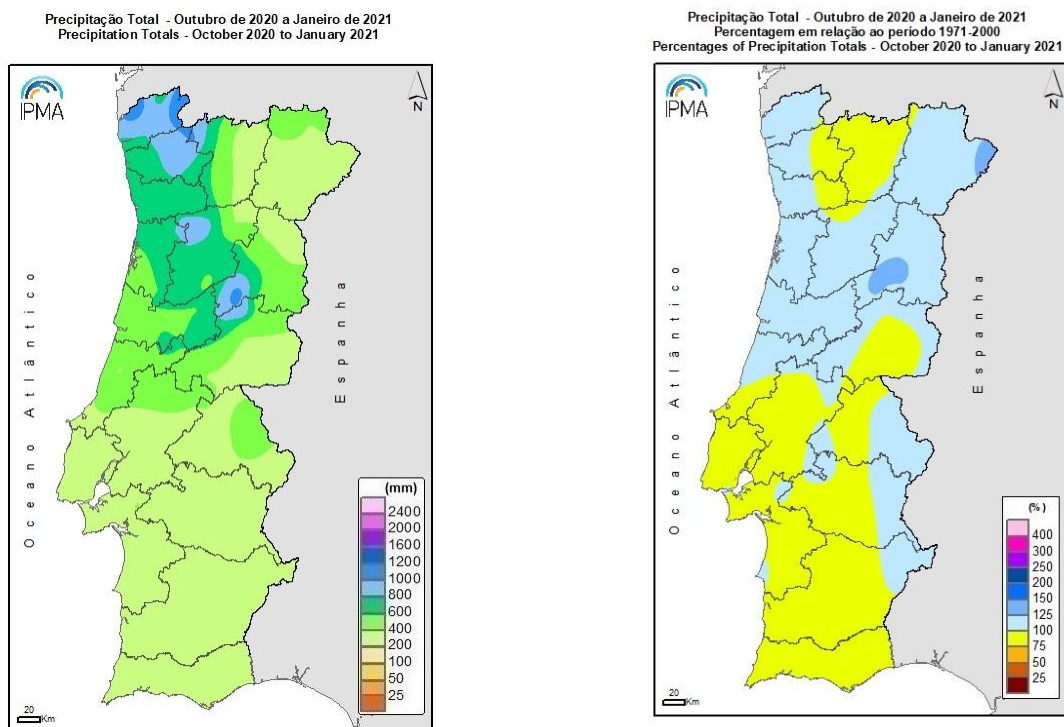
Precipitação Total - Outubro de 2020 a Janeiro de 2021
Precipitation Totals - October 2020 to January 2021

IPMA

N

Oceano Atlântico

Espanha

(mm)
2400
2000
1600
1200
1000
800
600
400
200
100
50
25

20
Km

Precipitação Total - Outubro de 2020 a Janeiro de 2021
Percentagem em relação ao período 1971-2000
Percentages of Precipitation Totals - October 2020 to January 2021

IPMA

N

Oceano Atlântico

Espanha

(%)
400
300
250
200
150
125
100
75
50
25

20
Km